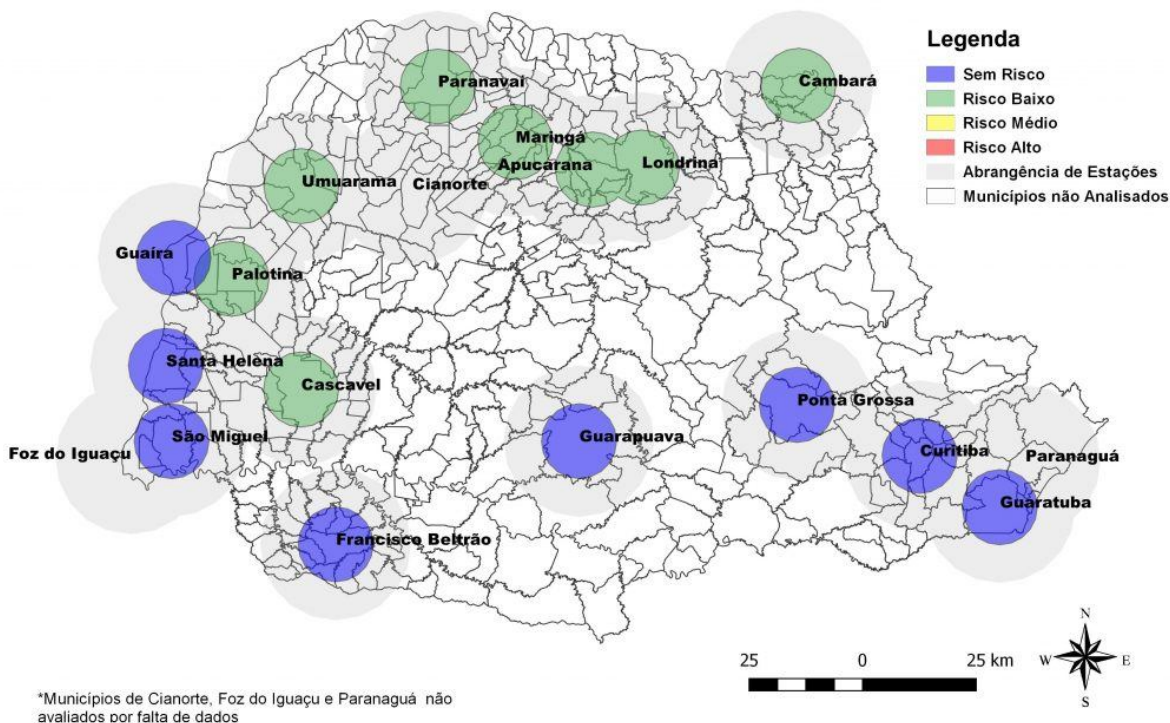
Legenda
Sem Risco
Risco Baixo
Risco Médio
Risco Alto
Abrangência de Estações
Municípios não Analisados

Paranavaí
Cambará
Maringá
Apucarana
Londrina
Umuarama
Cianorte
Guaíra
Palotina
Santa Helena
Cascavel
São Miguel
Foz do Iguaçu
Guarapuava
Ponta Grossa
Curitiba
Paranaguá
Guaratuba
Francisco Beltrão

25 0 25 km
N
W E
S

*Municípios de Cianorte, Foz do Iguaçu e Paranaguá não avaliados por falta de dados